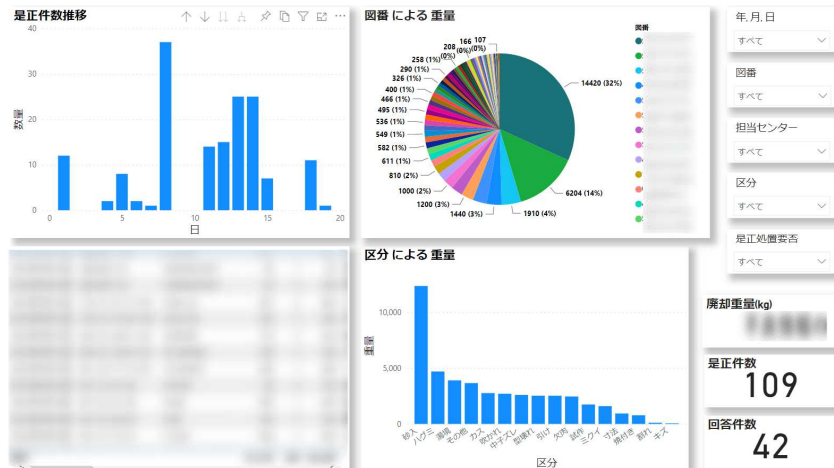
是正件数推移

40
30
20
10
0
数量
0 5 10 15 20
日

図番 による 重量

図番

14420 (32%)
6204 (14%)
1910 (4%)
1440 (3%)
1200 (3%)
1000 (2%)
810 (2%)
611 (1%)
582 (1%)
549 (1%)
536 (1%)
495 (1%)
466 (1%)
400 (1%)
326 (1%)
290 (1%)
258 (1%)
208 (0%)
166 (0%)
107 (0%)

年,月,日
すべて

図番
すべて

担当センター
すべて

区分
すべて

是正処置要否
すべて

区分 による 重量

10,000
5,000
0
重量

砂入 バリ 溶接 その他 カス 吹かれ 中子ズレ 型壊れ 引け 欠肉 鋳作 ミクイ 寸法 焼付き 割れ キズ
区分

廃却重量(kg)
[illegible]

是正件数
109

回答件数
42